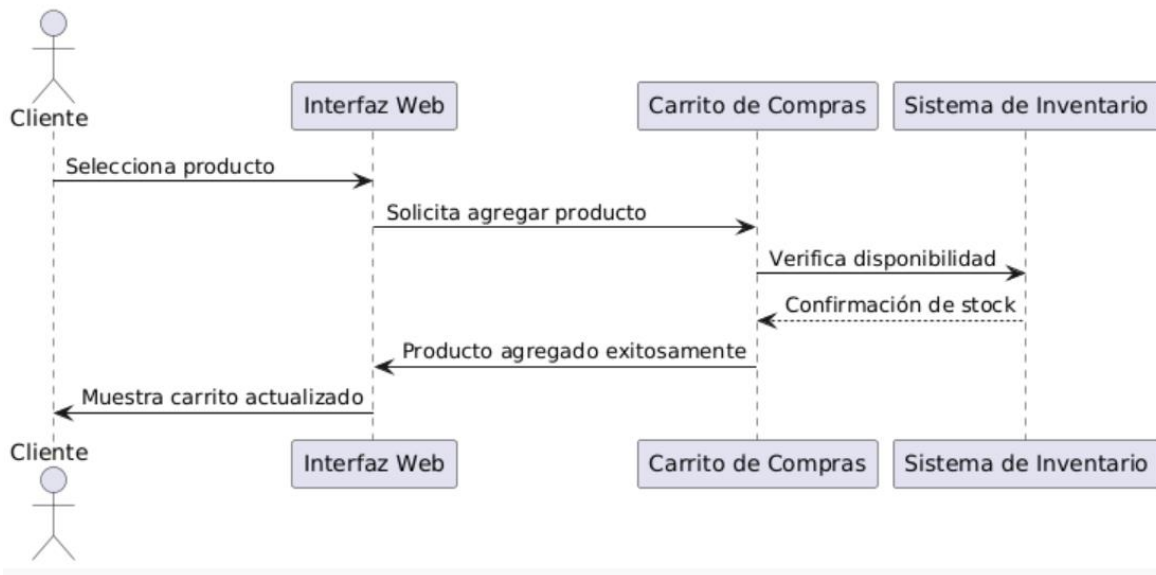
Cliente
Interfaz Web
Carrito de Compras
Sistema de Inventario

Selecciona producto
Solicita agregar producto
Verifica disponibilidad
Confirmación de stock
Producto agregado exitosamente
Muestra carrito actualizado

Cliente
Interfaz Web
Carrito de Compras
Sistema de Inventario